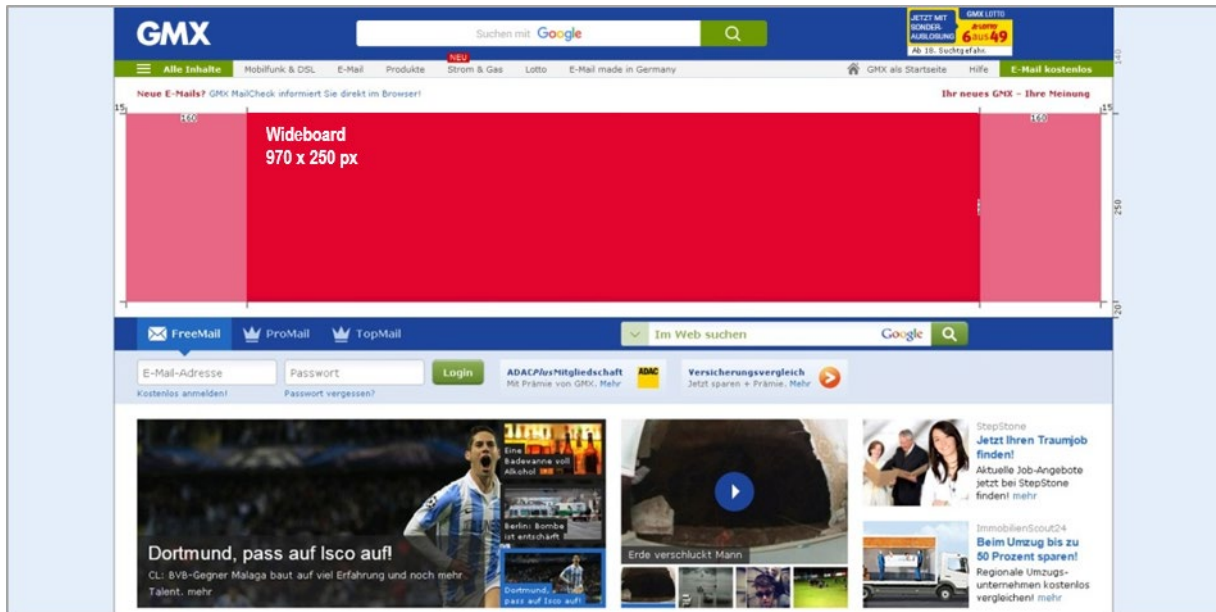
GMX

Suchen mit Google

JETZT MIT SONDER-AUSLOSUNG

GMX LOTTO

6aus49

Ab 18. Suchtgefahr.

140

Alle Inhalte Mobilfunk & DSL E-Mail Produkte NEU Strom & Gas Lotto E-Mail made in Germany

GMX als Startseite Hilfe E-Mail kostenlos

Neue E-Mails? GMX MailCheck informiert Sie direkt im Browser!

Ihr neues GMX – Ihre Meinung

15

160

Wideboard
970 x 250 px

160

15

250

20

FreeMail ProMail TopMail

Im Web suchen

Google

E-Mail-Adresse

Passwort

Login

Kostenlos anmelden!

Passwort vergessen?

ADACPlusMitgliedschaft
Mit Prämie von GMX. Mehr

ADAC

Versicherungsvergleich
Jetzt sparen + Prämie. Mehr

Eine Badewanne voll Alkohol

Berlin: Bombe ist entschärft

Dortmund, pass auf Isco auf!

Dortmund, pass auf Isco auf!

CL: BVB-Gegner Malaga baut auf viel Erfahrung und noch mehr Talent. mehr

Erde verschluckt Mann

StepStone
Jetzt Ihren Traumjob finden!
Aktuelle Job-Angebote jetzt bei StepStone finden! mehr

ImmobilienScout24
Beim Umzug bis zu 50 Prozent sparen!
Regionale Umzugs-unternehmen kostenlos vergleichen! mehr